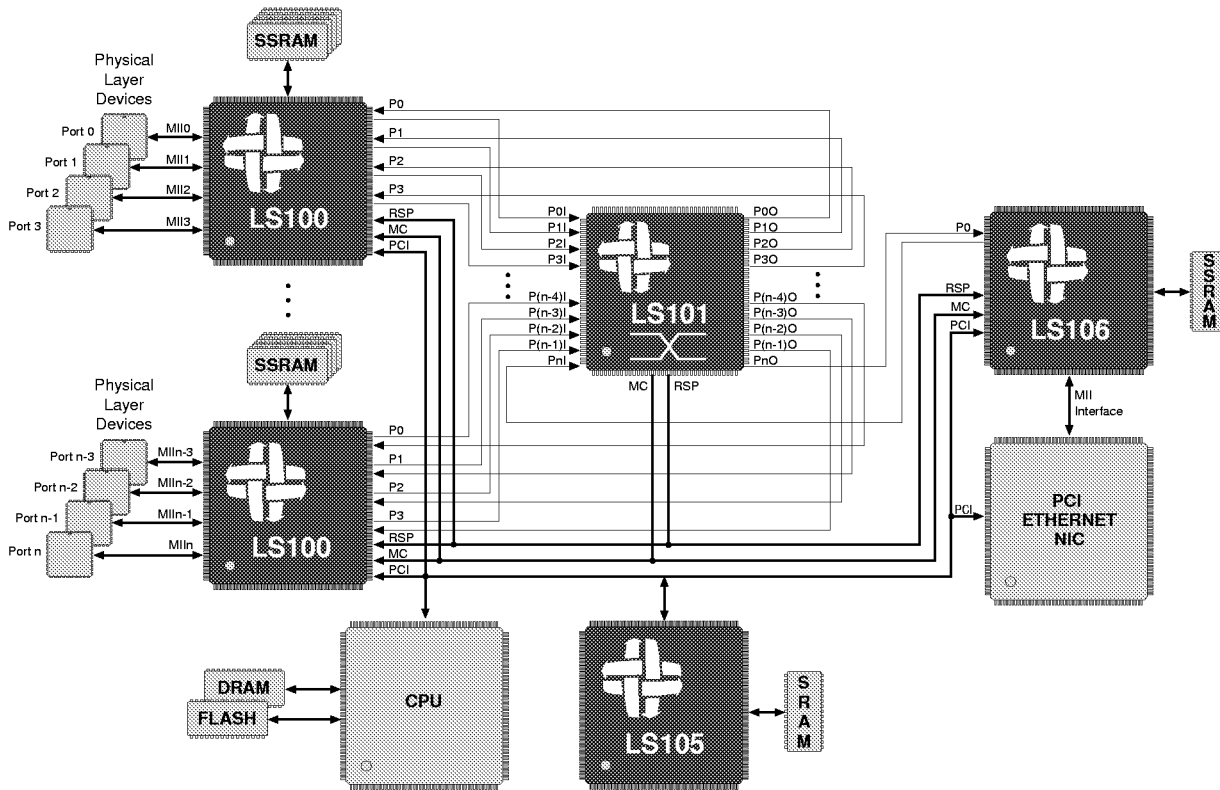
SSRAM

Physical Layer Devices

Port 0
Port 1
Port 2
Port 3

MII0
MII1
MII2
MII3

LS100

P0
P1
P2
P3
RSP
MC
PCI

P0I
P1I
P2I
P3I
P(n-4)I
P(n-3)I
P(n-2)I
P(n-1)I
PnI

LS101

P0O
P1O
P2O
P3O
P(n-4)O
P(n-3)O
P(n-2)O
P(n-1)O
PnO

MC
RSP

P0
RSP
MC
PCI

LS106

SSRAM

MII Interface

SSRAM

Physical Layer Devices

Port n-3
Port n-2
Port n-1
Port n

MIIn-3
MIIn-2
MIIn-1
MIIn

LS100

P0
P1
P2
P3
RSP
MC
PCI

PCI

PCI ETHERNET NIC

DRAM
FLASH

CPU

LS105

SRAM